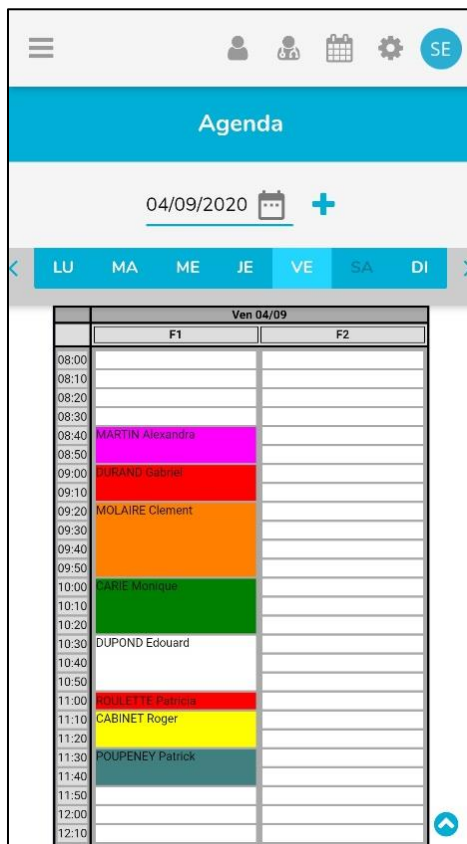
SE

Agenda

04/09/2020 +

LU MA ME JE VE SA DI

| | Ven 04/09 | |
|---|---|---|
| | F1 | F2 |
| 08:00 | | |
| 08:10 | | |
| 08:20 | | |
| 08:30 | | |
| 08:40 | MARTIN Alexandra | |
| 08:50 | | |
| 09:00 | DURAND Gabriel | |
| 09:10 | | |
| 09:20 | MOLAIRE Clement | |
| 09:30 | | |
| 09:40 | | |
| 09:50 | | |
| 10:00 | CARIE Monique | |
| 10:10 | | |
| 10:20 | | |
| 10:30 | DUPOND Edouard | |
| 10:40 | | |
| 10:50 | | |
| 11:00 | ROULETTE Patricia | |
| 11:10 | CABINET Roger | |
| 11:20 | | |
| 11:30 | POUPENEY Patrick | |
| 11:40 | | |
| 11:50 | | |
| 12:00 | | |
| 12:10 | | |